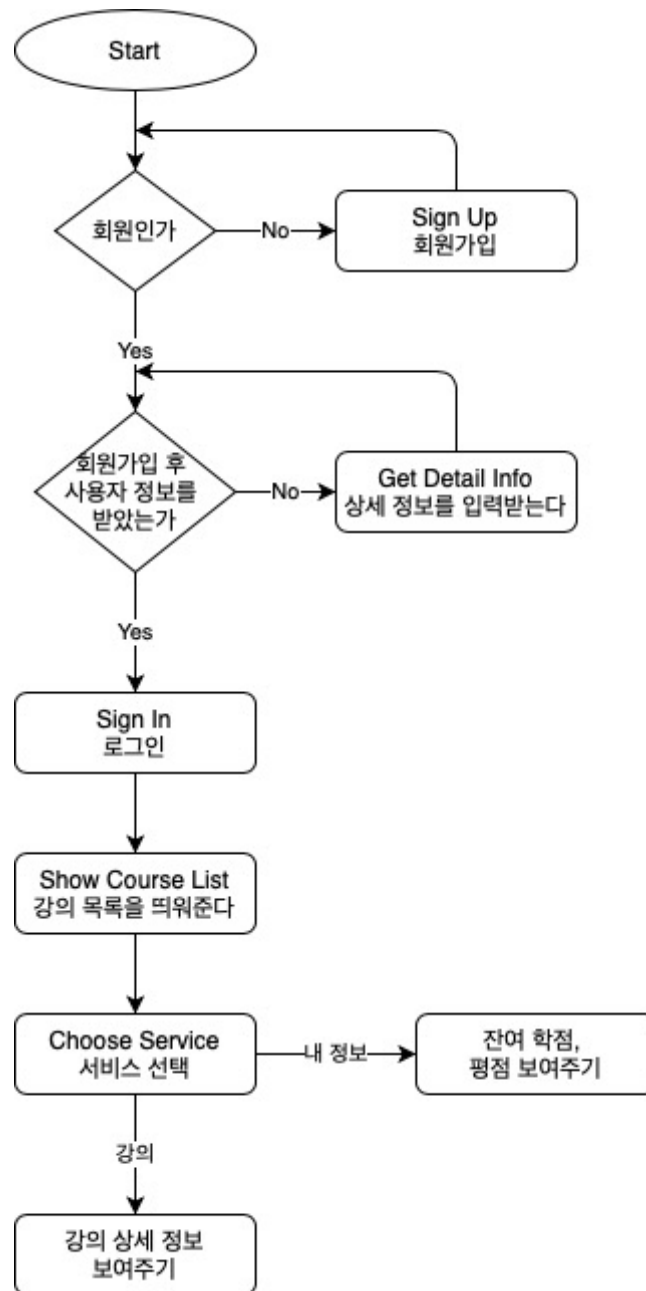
Start

회원인가

No

Sign Up
회원가입

Yes

회원가입 후
사용자 정보를
받았는가

No

Get Detail Info
상세 정보를 입력받는다

Yes

Sign In
로그인

Show Course List
강의 목록을 띄워준다

Choose Service
서비스 선택

내 정보

잔여 학점,
평점 보여주기

강의

강의 상세 정보
보여주기